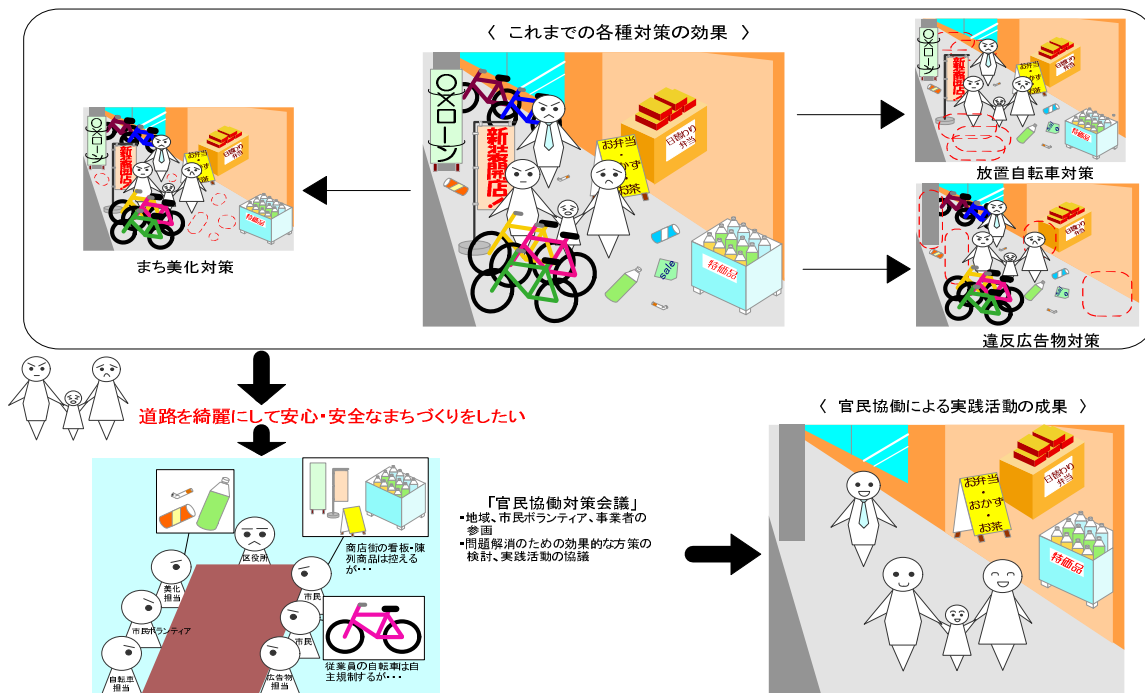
〈 これまでの各種対策の効果 〉

○×ローン

新装開店

お弁当・おかず・お茶

日替わり弁当

特価品

Sale

まち美化対策

放置自転車対策

違反広告物対策

道路を綺麗にして安心・安全なまちづくりをしたい

〈 官民協働による実践活動の成果 〉

区役所

美化担当

市民ボランティア

自転車担当

市民

市民

広告物担当

商店街の看板・陳列商品は控えるが・・・

従業員の自転車は自主規制するが・・・

「官民協働対策会議」
▪地域、市民ボランティア、事業者の参画
▪問題解消のための効果的な方策の検討、実践活動の協議

お弁当・おかず・お茶

日替わり弁当

特価品